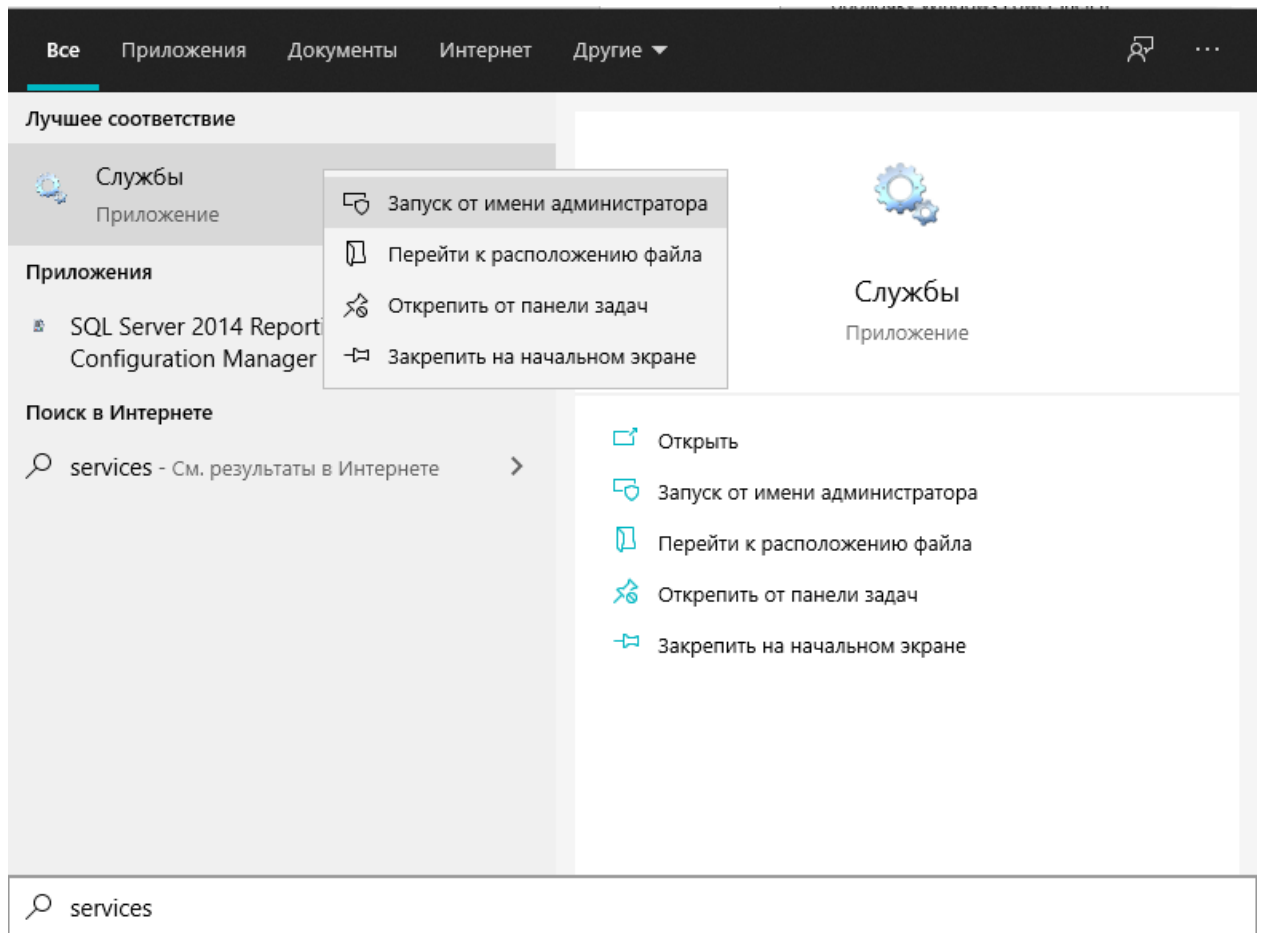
Все Приложения Документы Интернет Другие ▾ ···

Лучшее соответствие

Службы
Приложение

Запуск от имени администратора
Перейти к расположению файла
Открепить от панели задач
Закрепить на начальном экране

Приложения

SQL Server 2014 Reporti
Configuration Manager

Поиск в Интернете

services - См. результаты в Интернете >

Службы
Приложение

Открыть
Запуск от имени администратора
Перейти к расположению файла
Открепить от панели задач
Закрепить на начальном экране

services